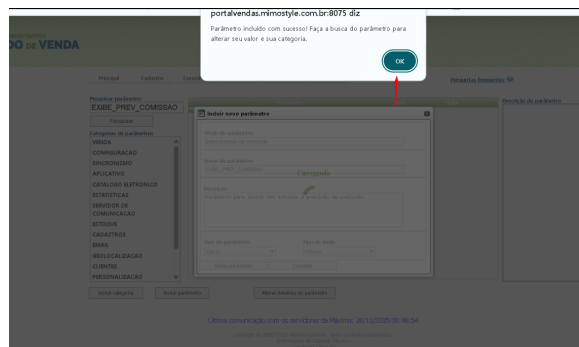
portalvendas.mimostyle.com.br:8075 diz

Parâmetro incluído com sucesso! Faça a busca do parâmetro para alterar seu valor e sua categoria.

OK

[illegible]
DO DE VENDA

Principal Cadastro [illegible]

Perguntas frequentes

Pesquisar parâmetro:
EXIBE_PREV_COMISSAO
Pesquisar

Categorias de parâmetros
VENDA
CONFIGURACAO
SINCRONISMO
APLICATIVO
CATALOGO ELETRONICO
ESTATISTICAS
SERVIDOR DE COMUNICACAO
ESTOQUE
CADASTROS
EMAIL
GEOLOCALIZACAO
CLIENTES
PERSONALIZACAO

Incluir novo parâmetro

Título do parâmetro
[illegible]

Nome do parâmetro
EXIBE_PREV_COMISSAO

Carregando

Descrição
Parâmetro para exibir ou ocultar a previsão de comissão

Tipo do parâmetro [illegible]
Tipo de dado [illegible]

Descrição do parâmetro

Incluir categoria
Incluir parâmetro
Alterar detalhes do parâmetro

Última comunicação com os servidores da Mimmo: 26/11/2025 08:48:54
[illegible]